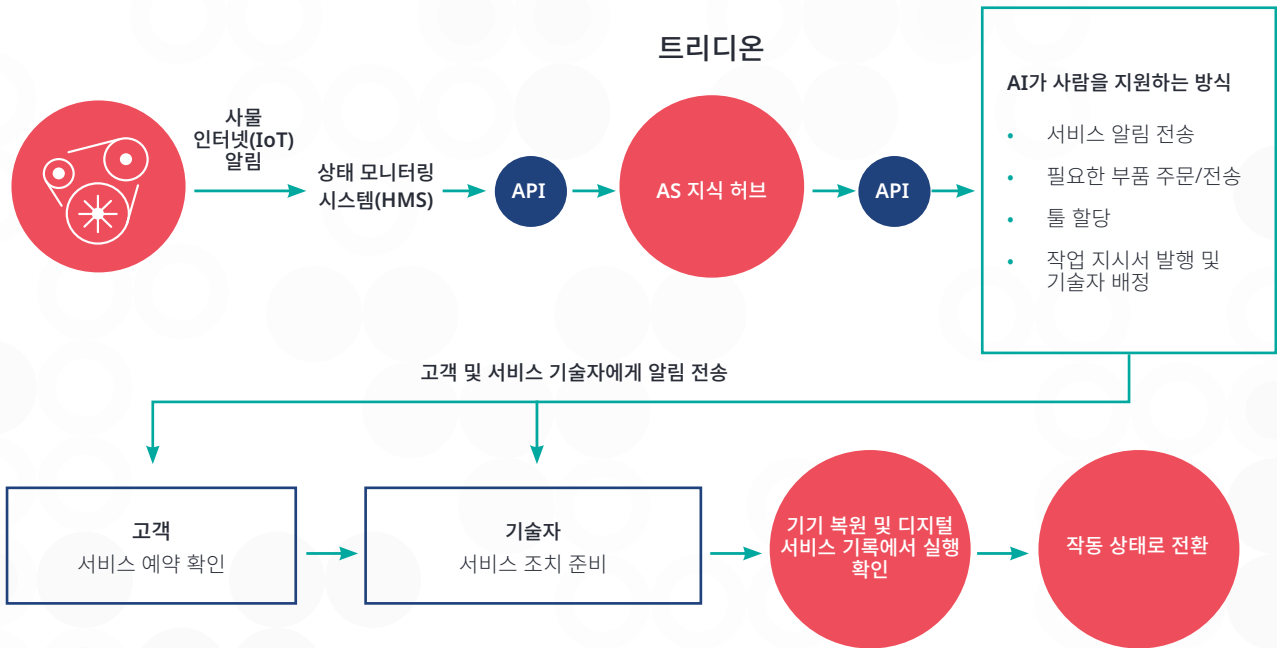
트리디온

사물 인터넷(IoT) 알림

상태 모니터링 시스템(HMS)

API

AS 지식 허브

API

AI가 사람을 지원하는 방식

- 서비스 알림 전송
- 필요한 부품 주문/전송
- 툴 할당
- 작업 지시서 발행 및 기술자 배정

고객 및 서비스 기술자에게 알림 전송

고객
서비스 예약 확인

기술자
서비스 조치 준비

기기 복원 및 디지털 서비스 기록에서 실행 확인

작동 상태로 전환